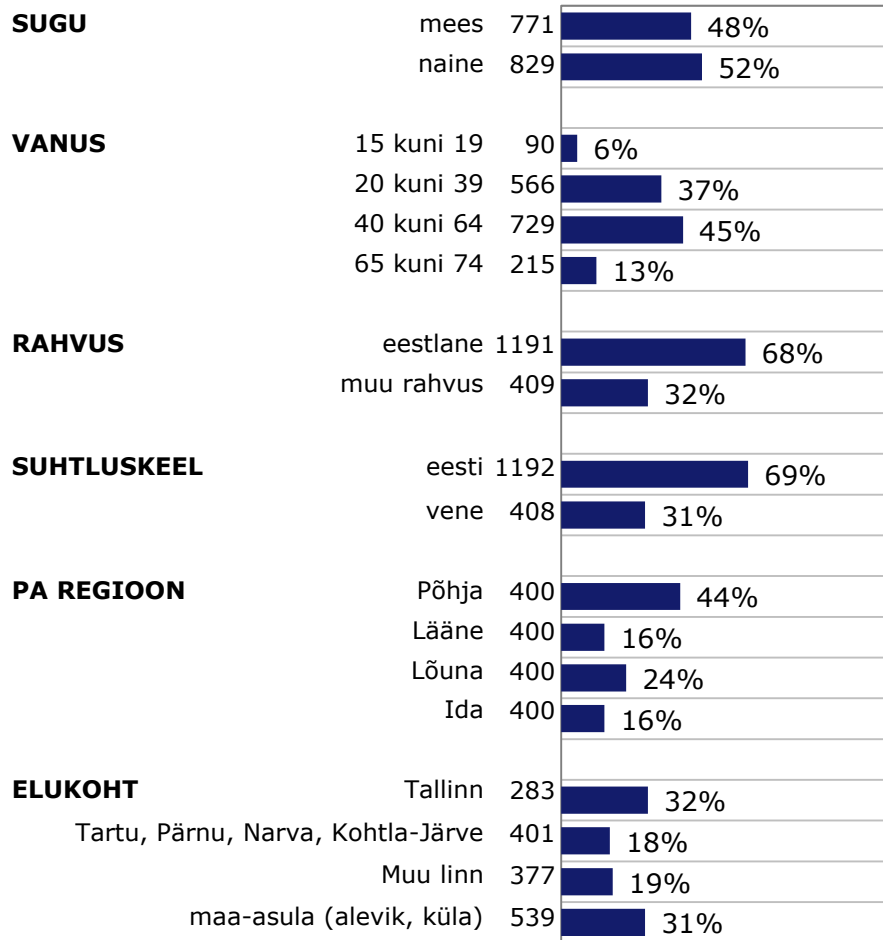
| | | | |
|---|---|---|---|
| SUGU | mees | 771 | 48% |
| | naine | 829 | 52% |
| VANUS | 15 kuni 19 | 90 | 6% |
| | 20 kuni 39 | 566 | 37% |
| | 40 kuni 64 | 729 | 45% |
| | 65 kuni 74 | 215 | 13% |
| RAHVUS | eestlane | 1191 | 68% |
| | muu rahvus | 409 | 32% |
| SUHTLUSKEEL | eesti | 1192 | 69% |
| | vene | 408 | 31% |
| PA REGIOON | Põhja | 400 | 44% |
| | Lääne | 400 | 16% |
| | Lõuna | 400 | 24% |
| | Ida | 400 | 16% |
| ELUKOHT | Tallinn | 283 | 32% |
| | Tartu, Pärnu, Narva, Kohtla-Järve | 401 | 18% |
| | Muu linn | 377 | 19% |
| | maa-asula (alevik, küla) | 539 | 31% |